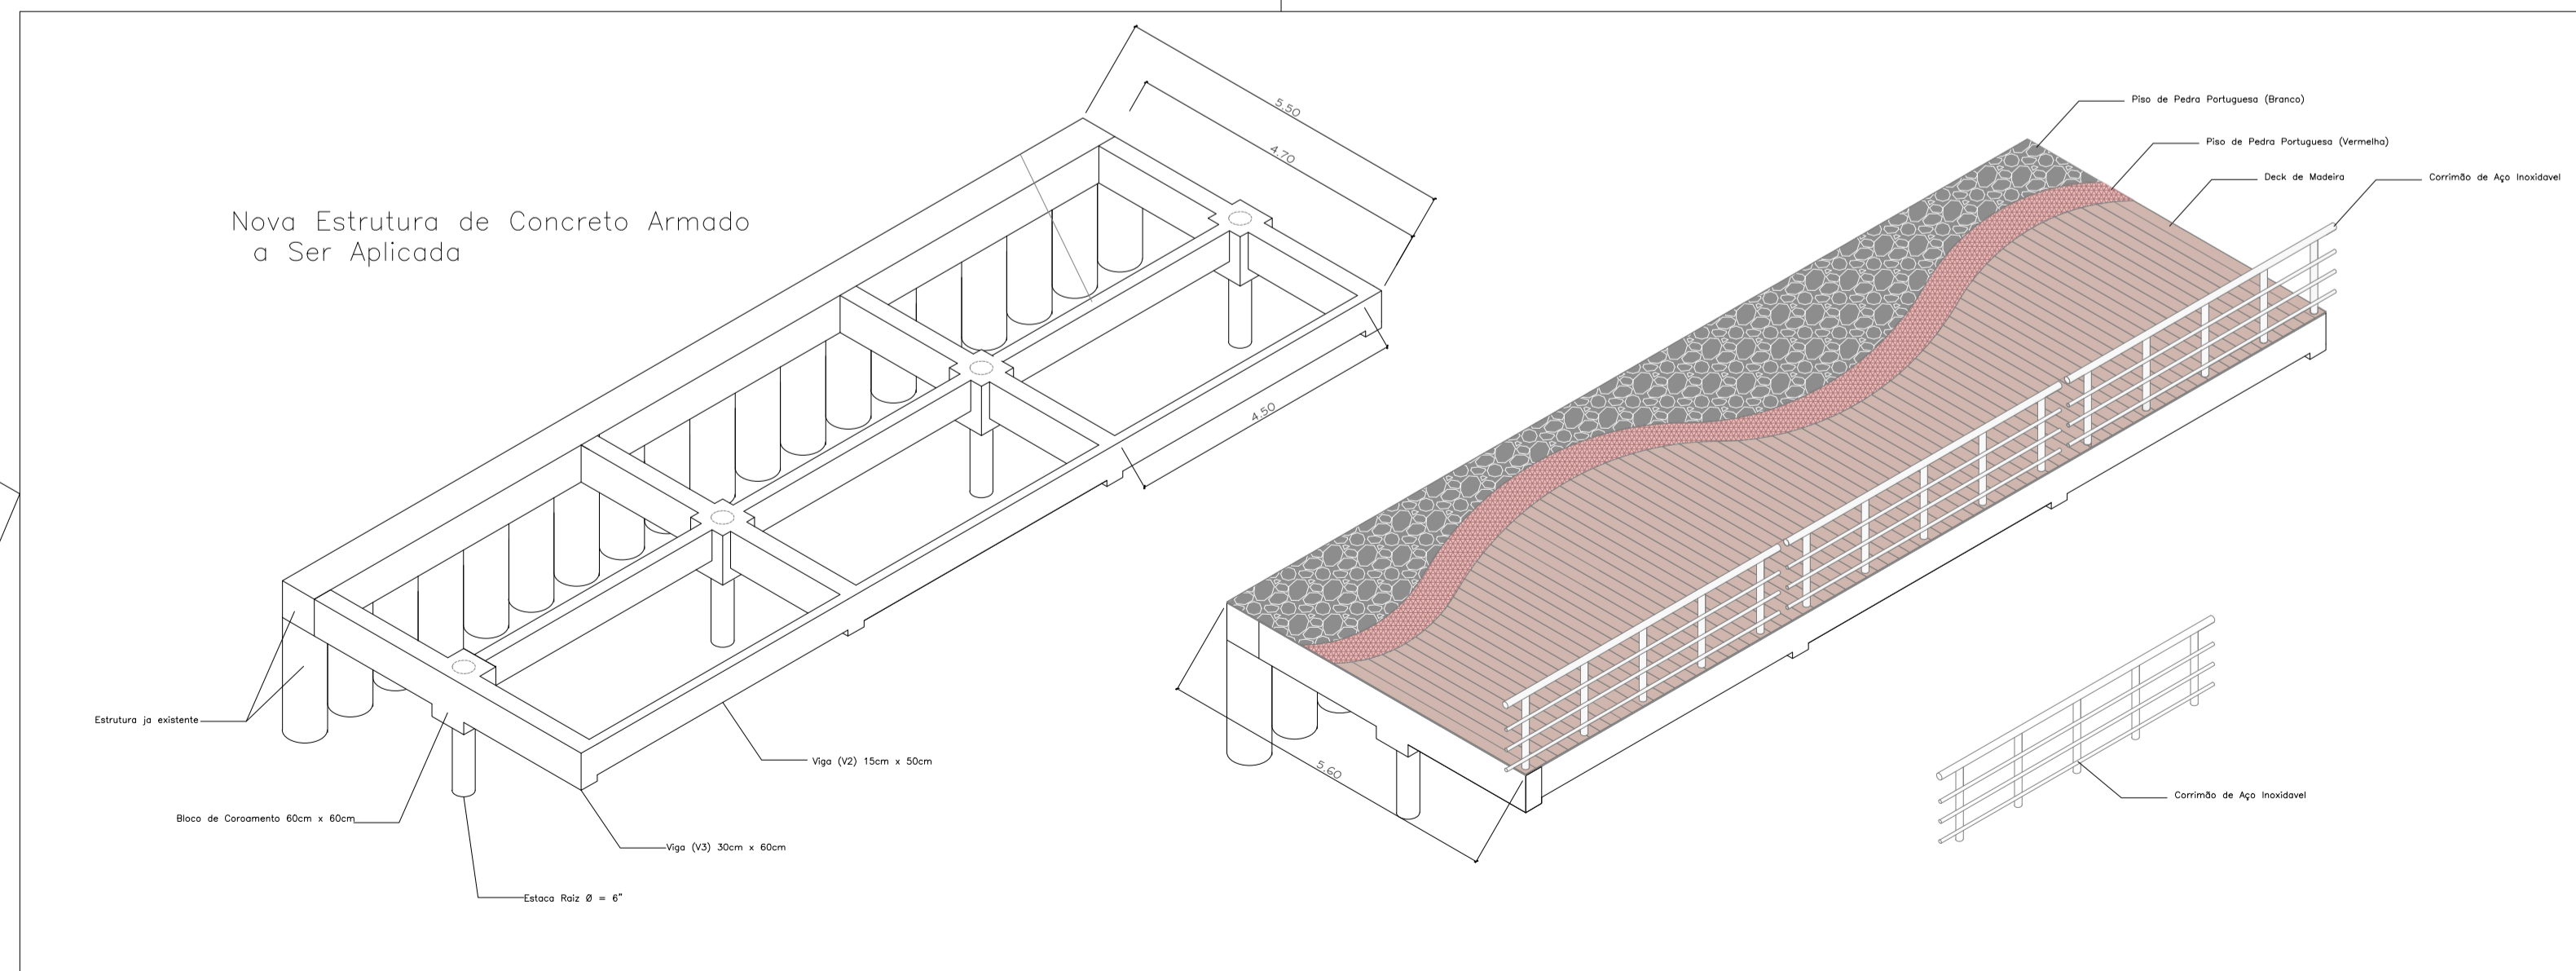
Nova Estrutura de Concreto Armado
a Ser Aplicada

5.50
4.70
4.50

Estrutura ja existente

Bloco de Coroamento 60cm x 60cm

Estaca Raiz Ø = 6"

Viga (V3) 30cm x 60cm

Viga (V2) 15cm x 50cm

Piso de Pedra Portuguesa (Branco)

Piso de Pedra Portuguesa (Vermelha)

Deck de Madeira

Corrimão de Aço Inoxidavel

5.60

Corrimão de Aço Inoxidavel